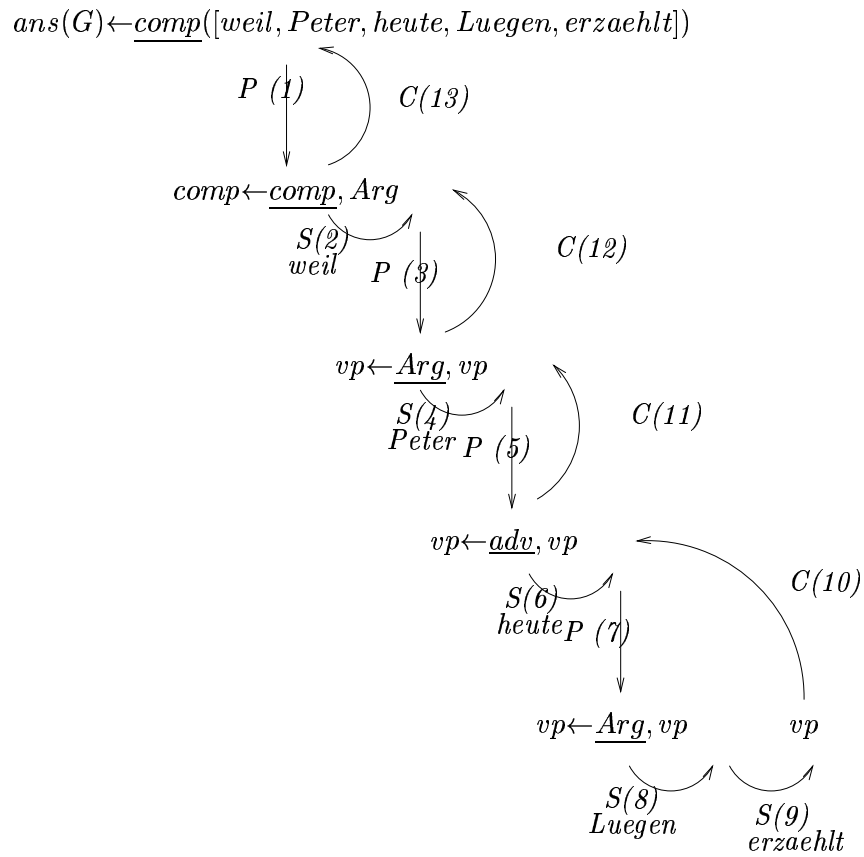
$ans(G) \leftarrow \underline{comp}([weil, Peter, heute, Luegen, erzaehlt])$

P (1)

C(13)

$comp \leftarrow \underline{comp}, Arg$

S(2)
weil

P (3)

C(12)

$vp \leftarrow \underline{Arg}, vp$

S(4)
Peter

P (5)

C(11)

$vp \leftarrow \underline{adv}, vp$

C(10)

S(6)
heute

P (7)

$vp \leftarrow \underline{Arg}, vp$

$vp$

S(8)
Luegen

S(9)
erzaehlt